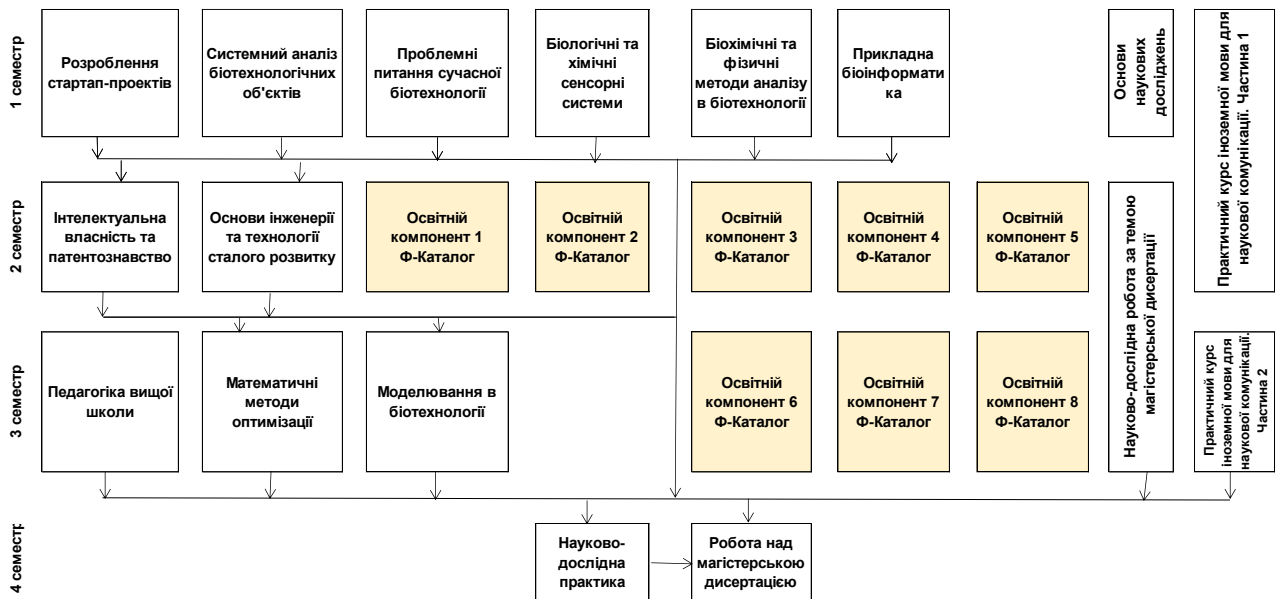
1 семестр

Розроблення стартап-проектів

Системний аналіз біотехнологічних об'єктів

Проблемні питання сучасної біотехнології

Біологічні та хімічні сенсорні системи

Біохімічні та фізичні методи аналізу в біотехнології

Прикладна біоінформатика

Основи наукових досліджень

Практичний курс іноземної мови для наукової комунікації. Частина 1

2 семестр

Інтелектуальна власність та патентознавство

Основи інженерії та технології сталого розвитку

Освітній компонент 1 Ф-Каталог

Освітній компонент 2 Ф-Каталог

Освітній компонент 3 Ф-Каталог

Освітній компонент 4 Ф-Каталог

Освітній компонент 5 Ф-Каталог

Науково-дослідна робота за темою магістерської дисертації

3 семестр

Педагогіка вищої школи

Математичні методи оптимізації

Моделювання в біотехнології

Освітній компонент 6 Ф-Каталог

Освітній компонент 7 Ф-Каталог

Освітній компонент 8 Ф-Каталог

Практичний курс іноземної мови для наукової комунікації. Частина 2

4 семестр

Науково-дослідна практика

Робота над магістерською дисертацією